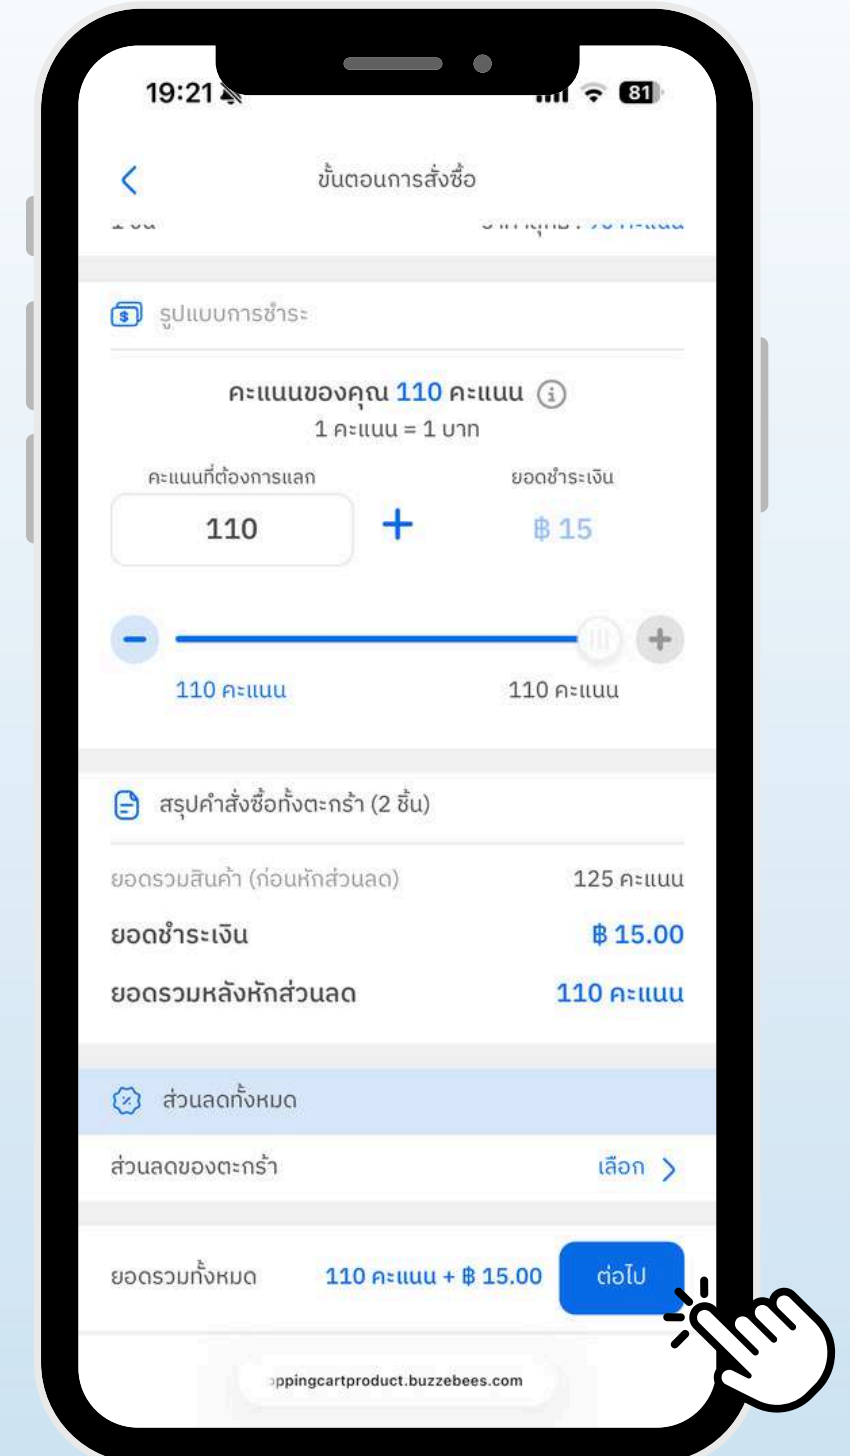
19:21

81

<

ขั้นตอนการสั่งซื้อ

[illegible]

รูปแบบการชำระ

คะแนนของคุณ 110 คะแนน

1 คะแนน = 1 บาท

คะแนนที่ต้องการแลก

ยอดชำระเงิน

110

+

฿ 15

−

+

110 คะแนน

110 คะแนน

สรุปคำสั่งซื้อทั้งตะกร้า (2 ชิ้น)

ยอดรวมสินค้า (ก่อนหักส่วนลด)

125 คะแนน

ยอดชำระเงิน

฿ 15.00

ยอดรวมหลังหักส่วนลด

110 คะแนน

ส่วนลดทั้งหมด

ส่วนลดของตะกร้า

เลือก >

ยอดรวมทั้งหมด

110 คะแนน + ฿ 15.00

ต่อไป

ppingcartproduct.buzzebees.com